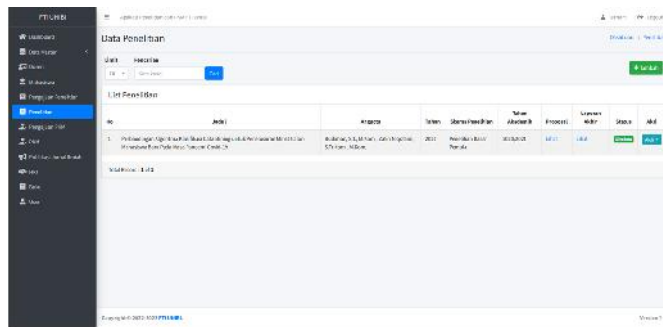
FTIUNSI

Dashboard
Data Master
Dosen
Mahasiswa
Pengajuan Penelitian
Penelitian
Pengajuan PKM
PKM
Publikasi Jurnal Ilmiah
HKI
Buku
User

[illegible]

Admin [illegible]

Data Penelitian

Penelitian / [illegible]

Show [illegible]

10 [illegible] Cari

+ Tambah

List Penelitian

| No | Judul | Anggota | Tahun | Status Penelitian | Tahun Akademik | Proposal | Laporan Akhir | Status | Aksi |
|---|---|---|---|---|---|---|---|---|---|
| 1 | Perbandingan Algoritma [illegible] | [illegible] | 2022 | Penelitian Dosen Pemula | 2021/2022 | Lihat | Lihat | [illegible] | Aksi |

Total Record : 1 of 1

Copyright © 2022-2023 FTIUNSI.

Version 1